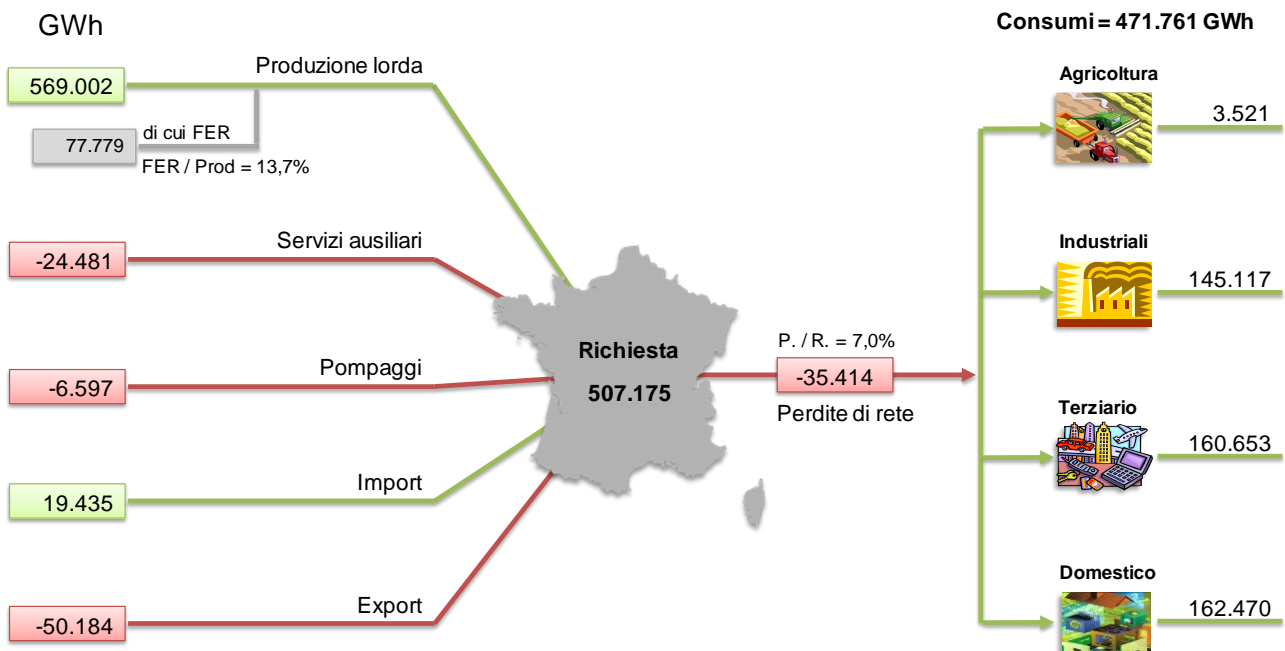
GWh

Consumi = 471.761 GWh

569.002 Produzione lorda

77.779 di cui FER

FER / Prod = 13,7%

-24.481 Servizi ausiliari

-6.597 Pompaggi

19.435 Import

-50.184 Export

Richiesta

507.175

P. / R. = 7,0%

-35.414

Perdite di rete

Agricoltura 3.521

Industriali 145.117

Terziario 160.653

Domestico 162.470